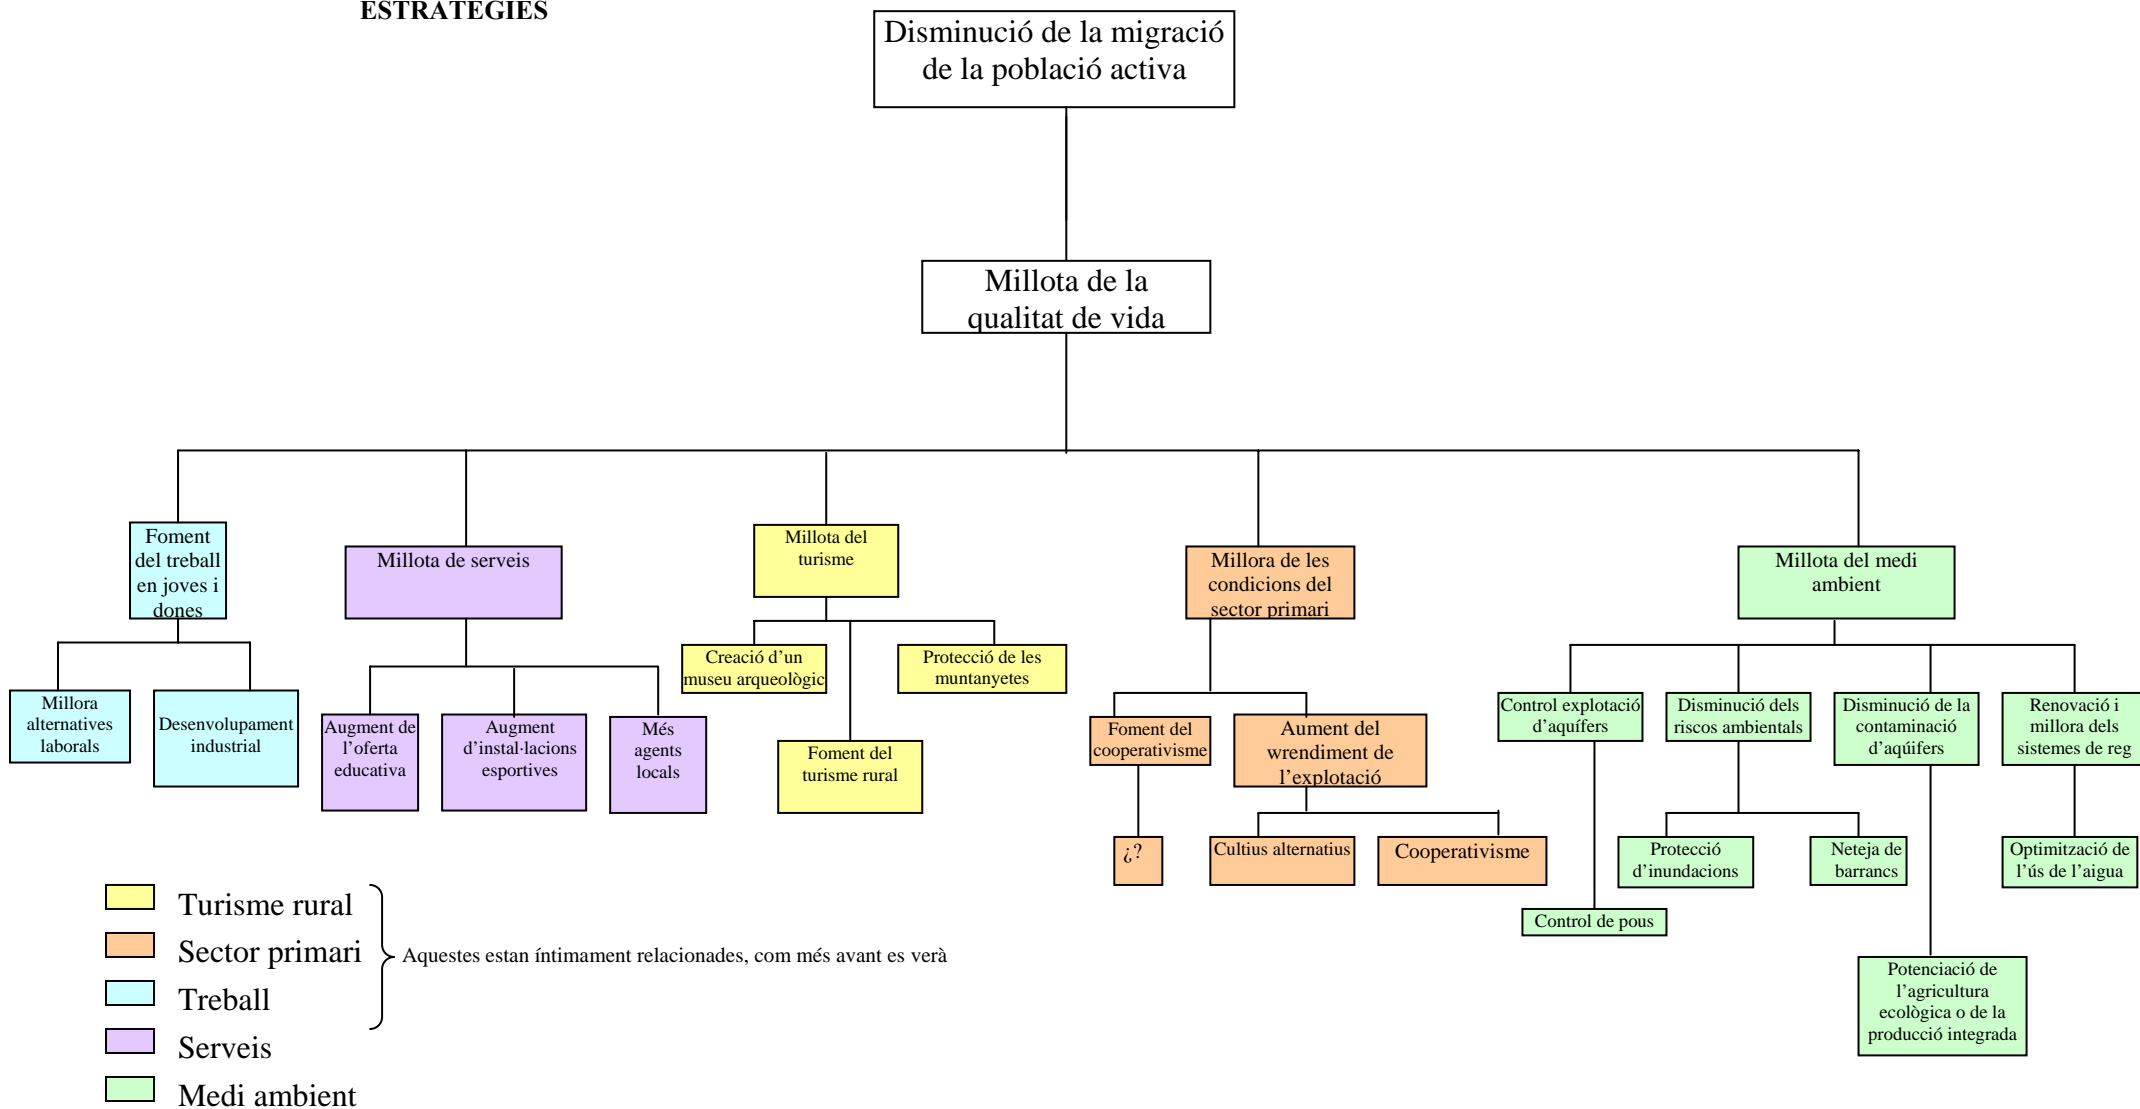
ESTRATÈGIES

Disminució de la migració de la població activa

Millota de la qualitat de vida

Foment del treball en joves i dones

Millora alternatives laborals

Desenvolupament industrial

Millota de serveis

Augment de l'oferta educativa

Augment d'instal·lacions esportives

Més agents locals

Millota del turisme

Creació d'un museu arqueològic

Protecció de les muntanyetes

Foment del turisme rural

Millora de les condicions del sector primari

Foment del cooperativisme

¿?

Aument del wrendiment de l'explotació

Cultius alternatius

Cooperativisme

Millota del medi ambient

Control explotació d'aquífers

Control de pous

Disminució dels riscos ambientals

Protecció d'inundacions

Neteja de barrancs

Disminució de la contaminació d'aqüífers

Potenciació de l'agricultura ecològica o de la producció integrada

Renovació i millora dels sistemes de reg

Optimització de l'ús de l'aigua

Turisme rural
Sector primari
Treball
Serveis
Medi ambient

Aquestes estan íntimament relacionades, com més avant es verà